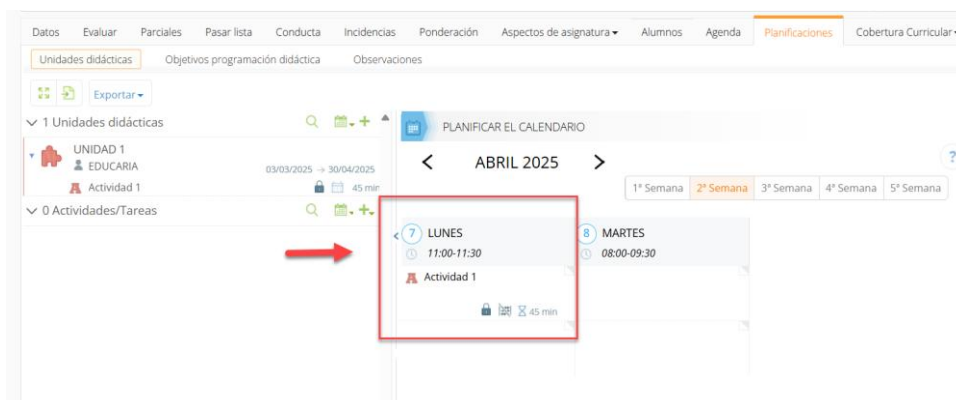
Datos Evaluar Parciales Pasar lista Conducta Incidencias Ponderación Aspectos de asignatura ▾ Alumnos Agenda Planificaciones Cobertura Curricular ▾

Unidades didácticas Objetivos programación didáctica Observaciones

Exportar ▾

1 Unidades didácticas

UNIDAD 1
EDUCARIA
03/03/2025 → 30/04/2025
Actividad 1
45 min

0 Actividades/Tareas

PLANIFICAR EL CALENDARIO

ABRIL 2025

?

1ª Semana 2ª Semana 3ª Semana 4ª Semana 5ª Semana

7 LUNES
11:00-11:30
Actividad 1
45 min

8 MARTES
08:00-09:30